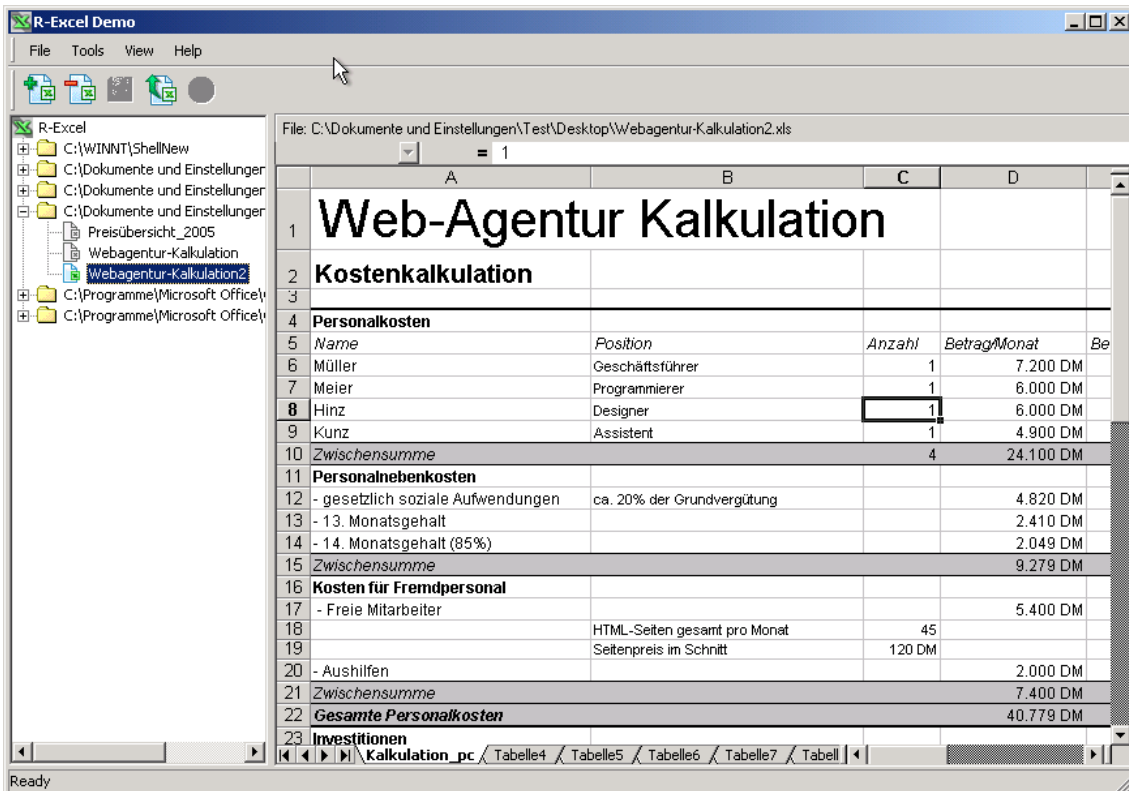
R-Excel Demo

File Tools View Help

R-Excel
C:\WINNT\ShellNew
C:\Dokumente und Einstellunger
C:\Dokumente und Einstellunger
C:\Dokumente und Einstellunger
Preisübersicht_2005
Webagentur-Kalkulation
Webagentur-Kalkulation2
C:\Programme\Microsoft Office\
C:\Programme\Microsoft Office\

File: C:\Dokumente und Einstellungen\Test\Desktop\Webagentur-Kalkulation2.xls

= 1

| | A | B | C | D | |
|---|---|---|---|---|---|
| 1 | Web-Agentur Kalkulation | | | | |
| 2 | Kostenkalkulation | | | | |
| 3 | | | | | |
| 4 | Personalkosten | | | | |
| 5 | Name | Position | Anzahl | Betrag/Monat | Be |
| 6 | Müller | Geschäftsführer | 1 | 7.200 DM | |
| 7 | Meier | Programmierer | 1 | 6.000 DM | |
| 8 | Hinz | Designer | 1 | 6.000 DM | |
| 9 | Kunz | Assistent | 1 | 4.900 DM | |
| 10 | Zwischensumme | | 4 | 24.100 DM | |
| 11 | Personalnebenkosten | | | | |
| 12 | - gesetzlich soziale Aufwendungen | ca. 20% der Grundvergütung | | 4.820 DM | |
| 13 | - 13. Monatsgehalt | | | 2.410 DM | |
| 14 | - 14. Monatsgehalt (85%) | | | 2.049 DM | |
| 15 | Zwischensumme | | | 9.279 DM | |
| 16 | Kosten für Fremdpersonal | | | | |
| 17 | - Freie Mitarbeiter | | | 5.400 DM | |
| 18 | | HTML-Seiten gesamt pro Monat | 45 | | |
| 19 | | Seitenpreis im Schnitt | 120 DM | | |
| 20 | - Aushilfen | | | 2.000 DM | |
| 21 | Zwischensumme | | | 7.400 DM | |
| 22 | Gesamte Personalkosten | | | 40.779 DM | |
| 23 | Investitionen | | | | |

Kalkulation_pc / Tabelle4 / Tabelle5 / Tabelle6 / Tabelle7 / Tabell

Ready